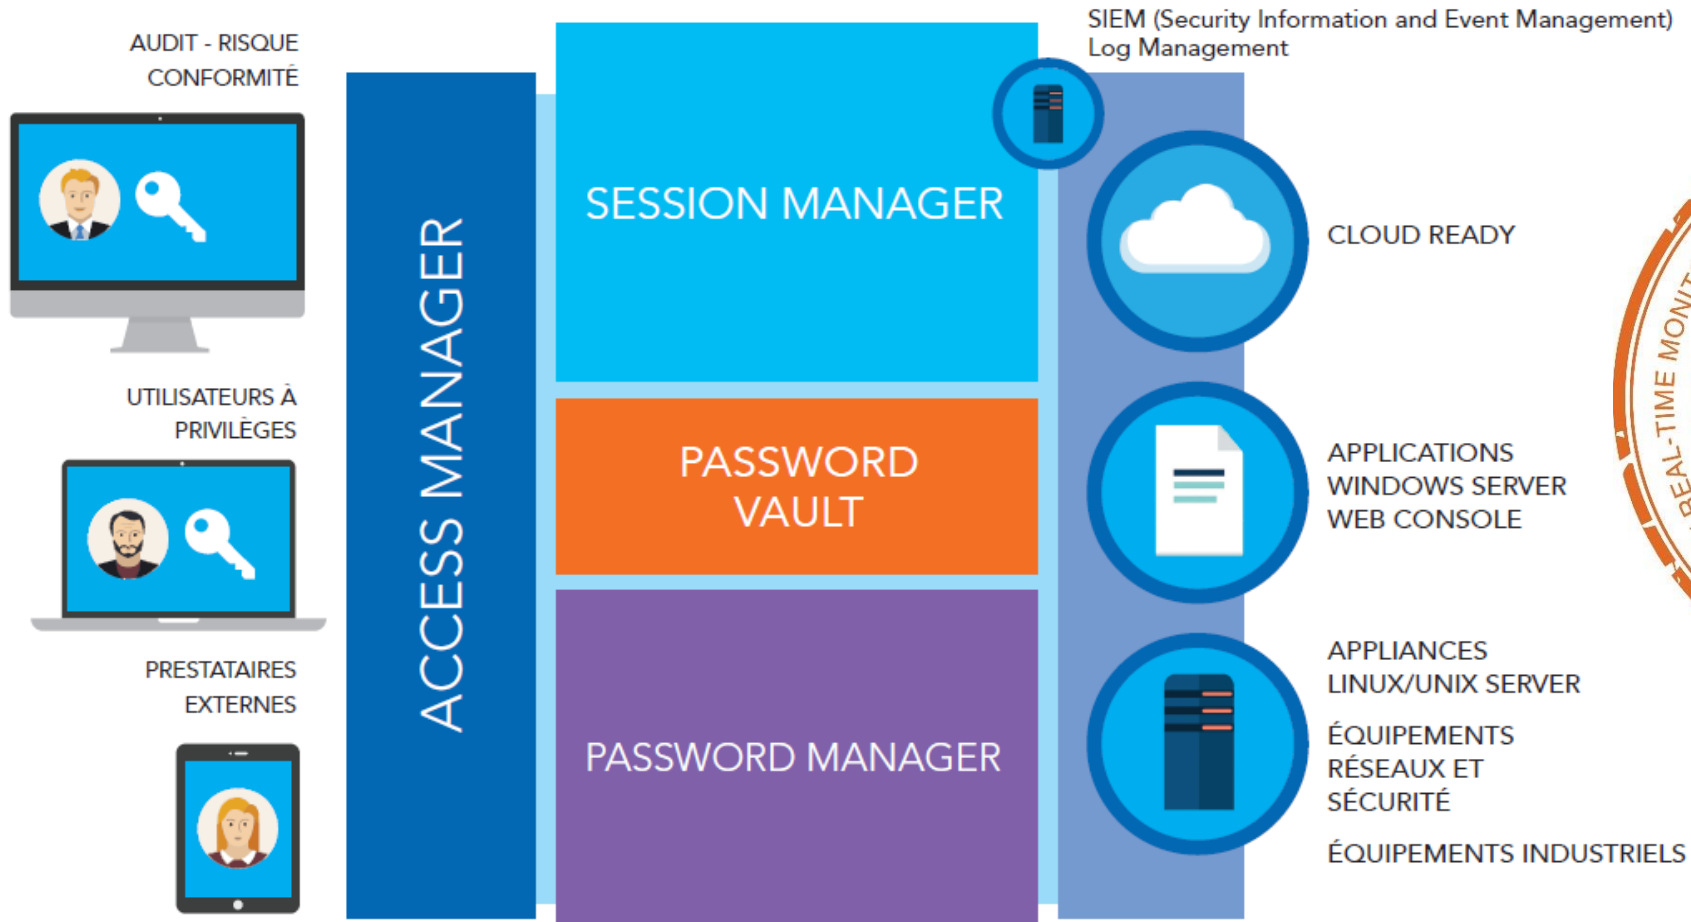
AUDIT - RISQUE CONFORMITÉ

UTILISATEURS À PRIVILÈGES

PRESTATAIRES EXTERNES

ACCESS MANAGER

SESSION MANAGER

PASSWORD VAULT

PASSWORD MANAGER

SIEM (Security Information and Event Management)
Log Management

CLOUD READY

APPLICATIONS
WINDOWS SERVER
WEB CONSOLE

APPLIANCES
LINUX/UNIX SERVER

ÉQUIPEMENTS RÉSEAUX ET SÉCURITÉ

ÉQUIPEMENTS INDUSTRIELS

REAL-TIME MONIT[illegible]